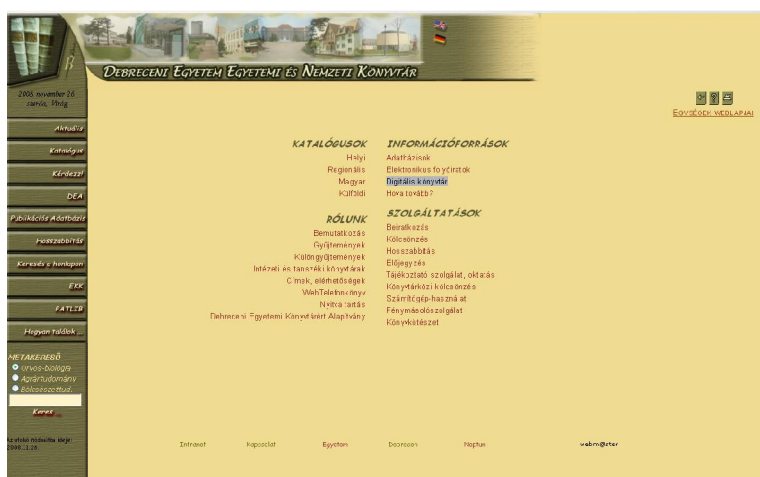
Debreceni Egyetem Egyetemi és Nemzeti Könyvtár

2006. november 26. vasárnap, Virág

Aktuális
Katalógus
Kérdezz!
DEA
Publikációs Adatbázis
Hosszabbítás
Keresés a honlapon
EKK
FATLIB
Hogyan találok ...

METAKERESŐ
Orvos-biológia
Agrártudomány
Bölcsészettud.
Keres

Az utolsó módosítás ideje: 2006..1.26.

Egyszerűsített weblapjai

KATALÓGUSOK
Helyi
Regionális
Magyar
Külföldi

RÓLUNK
Bemutatkozás
Gyűjtemények
Különgyűjtemények
Intézeti és tanszéki könyvtárak
Címek, elérhetőségek
WebTelefonkönyv
Nyitva tartás
Debreceni Egyetemi Könyvtárért Alapítvány

INFORMÁCIÓFORRÁSOK
Adatbázisok
Elektronikus folyóiratok
Digitális könyvtár
Hova tovább?

SZOLGÁLTATÁSOK
Beiratkozás
Kölcsönzés
Hosszabbítás
Előjegyzés
Tájékoztató szolgálat, oktatás
Könyvtárközi kölcsönzés
Számítógép-használat
Fénymásolószolgálat
Könyvkötészet

Intranet
Kapcsolat
Egyetem
Debrecen
Neptun
webm@ster